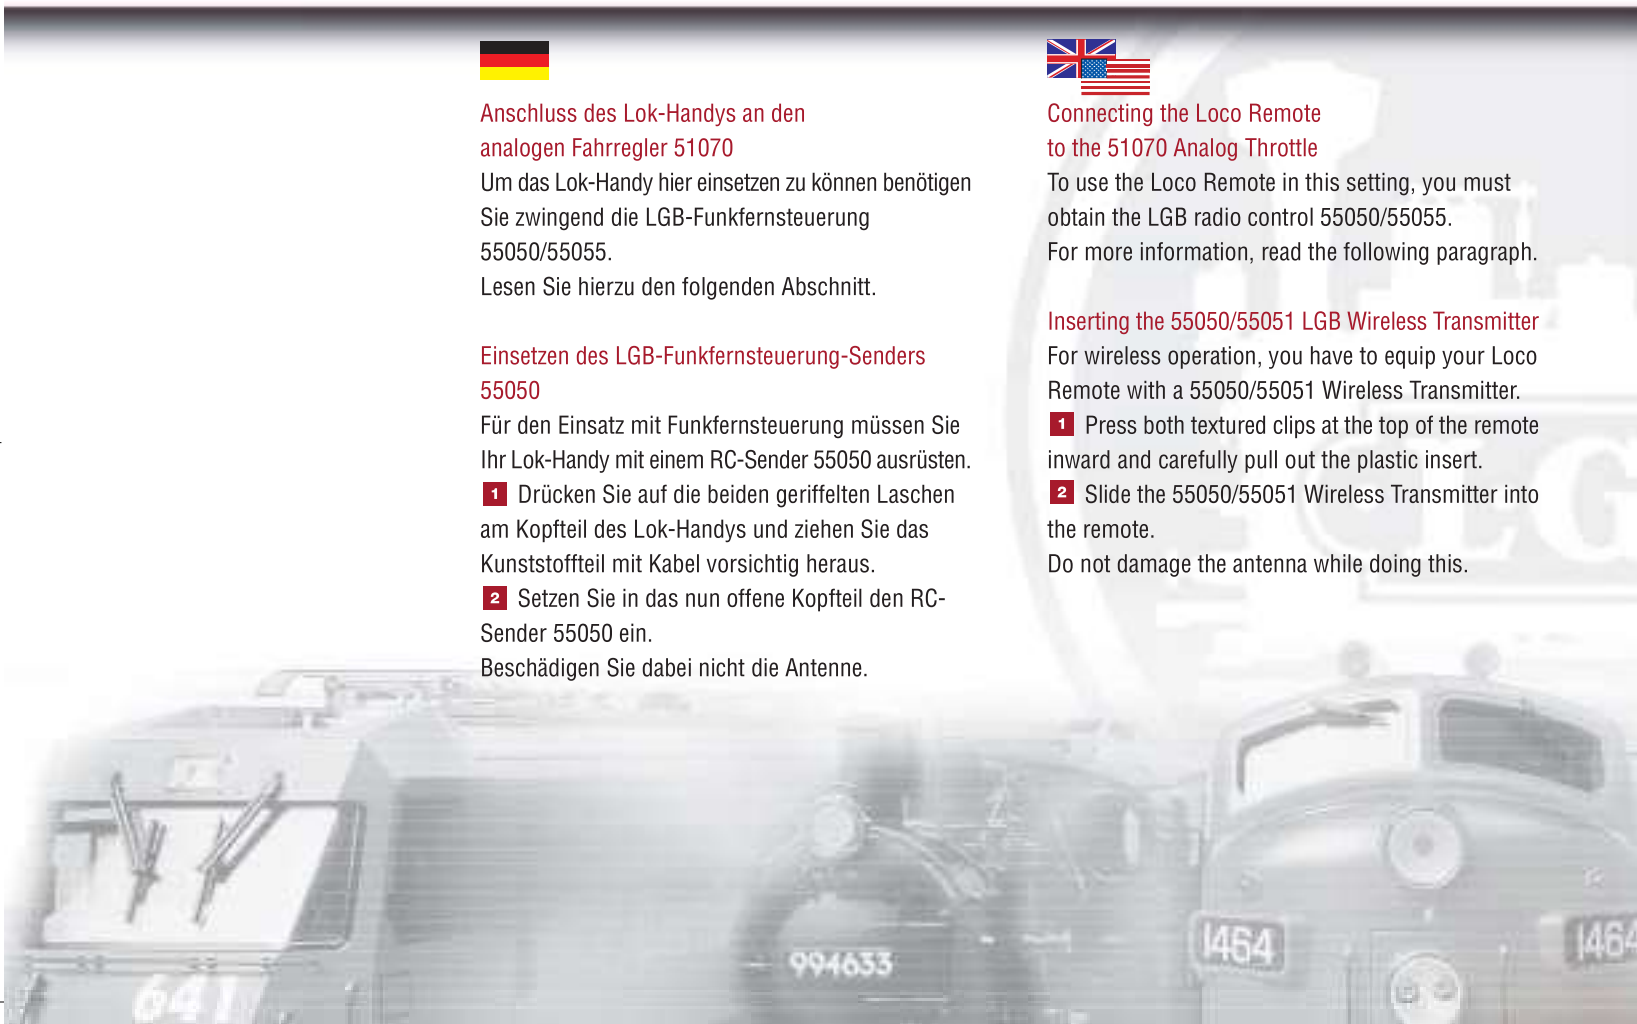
Anschluss des Lok-Handys an den analogen Fahrregler 51070
Um das Lok-Handy hier einsetzen zu können benötigen Sie zwingend die LGB-Funkfernsteuerung 55050/55055.
Lesen Sie hierzu den folgenden Abschnitt.

Einsetzen des LGB-Funkfernsteuerung-Senders 55050
Für den Einsatz mit Funkfernsteuerung müssen Sie Ihr Lok-Handy mit einem RC-Sender 55050 ausrüsten.
1 Drücken Sie auf die beiden geriffelten Laschen am Kopfteil des Lok-Handys und ziehen Sie das Kunststoffteil mit Kabel vorsichtig heraus.
2 Setzen Sie in das nun offene Kopfteil den RC-Sender 55050 ein.
Beschädigen Sie dabei nicht die Antenne.

Connecting the Loco Remote to the 51070 Analog Throttle
To use the Loco Remote in this setting, you must obtain the LGB radio control 55050/55055.
For more information, read the following paragraph.

Inserting the 55050/55051 LGB Wireless Transmitter
For wireless operation, you have to equip your Loco Remote with a 55050/55051 Wireless Transmitter.
1 Press both textured clips at the top of the remote inward and carefully pull out the plastic insert.
2 Slide the 55050/55051 Wireless Transmitter into the remote.
Do not damage the antenna while doing this.

994633
1464
1464